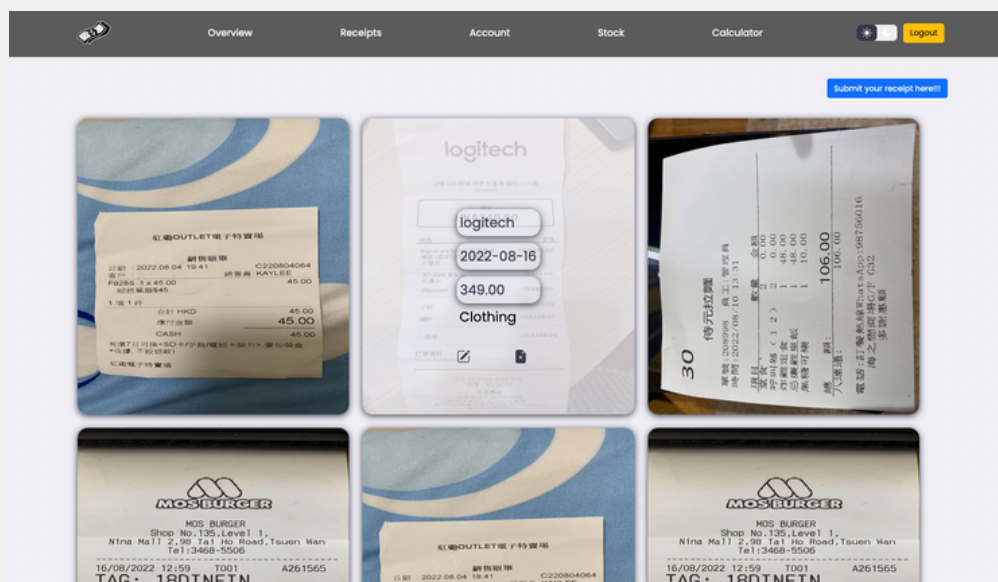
Overview Receipts Account Stock Calculator Logout

Submit your receipt here!!!

紅磡OUTLET童子特賣場
銷售單
日期: 2022.08.04 19:41 C220804064
銷售員 KAYLEE
F8285 1 x 45.00 45.00
1項 1件
合計 HKD 45.00
應付金額 45.00
CASH 45.00

logitech
logitech
2022-08-16
349.00
Clothing

30
傳元拉麵
單號:208998
時間:2022/08/10 13:31
0.00
0.00
48.00
48.00
10.00
106.00
106.00

MOS BURGER
MOS BURGER
Shop No.135,Level 1,
Nina Mall 2,98 Tai Ho Road,Tsuen Wan
Tel:3468-5506
16/08/2022 12:59 T001 A261565
TAG: 18DINEIN

紅磡OUTLET童子特賣場
銷售單
日期: 2022.08.04 19:41 C220804064

MOS BURGER
MOS BURGER
Shop No.135,Level 1,
Nina Mall 2,98 Tai Ho Road,Tsuen Wan
Tel:3468-5506
16/08/2022 12:59 T001 A261565
TAG: 18DINEIN